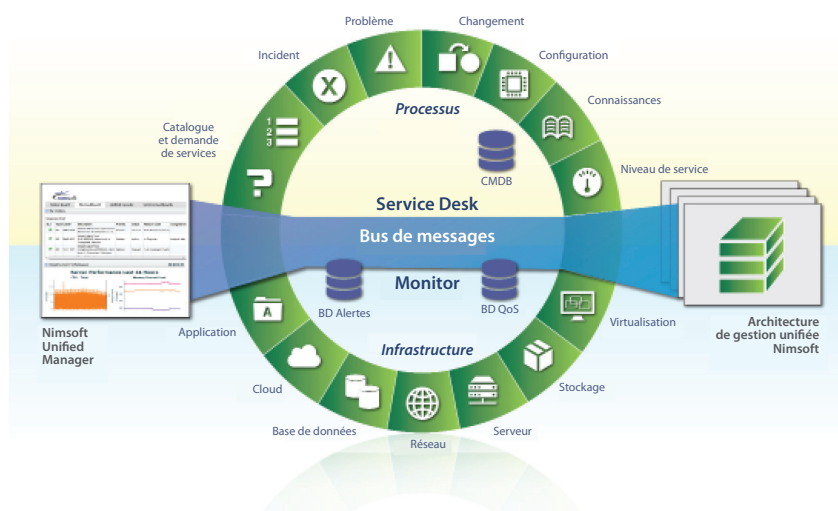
Problème

Changement

Incident

Configuration

Processus

Connaissances

Catalogue et demande de services

CMDB

Niveau de service

Service Desk

Bus de messages

Monitor

BD Alertes

BD QoS

Virtualisation

Application

Infrastructure

Nimsoft Unified Manager

Architecture de gestion unifiée Nimsoft

Cloud

Stockage

Base de données

Serveur

Réseau

Server Performance Last 24 Hours